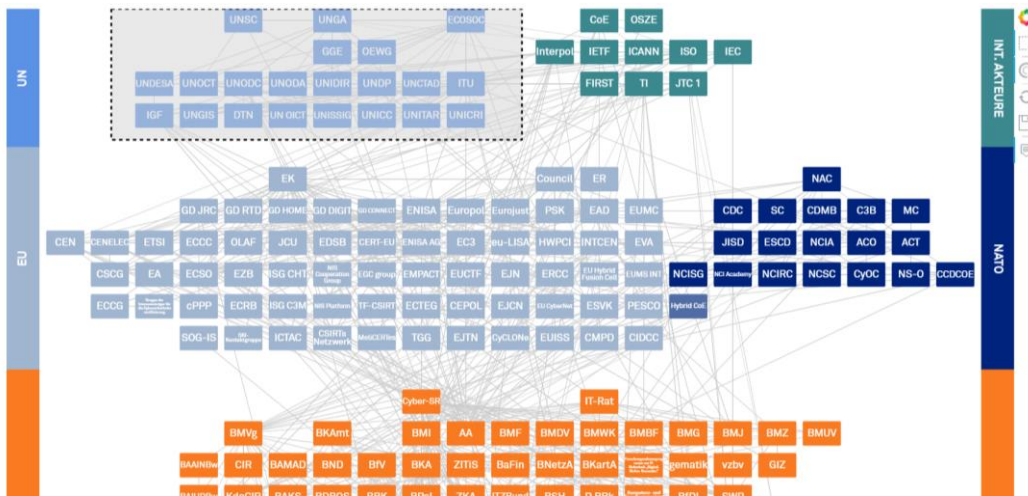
UN

UNSC UNGA ECOSOC
GGE OEWG
UNDESA UNOCT UNODC UNODA UNIDIR UNDP UNCTAD ITU
IGF UNGIS DTN UN OICT UNISSIG UNICC UNITAR UNICRI

CoE OSZE
Interpol IETF ICANN ISO IEC
FIRST TI JTC 1

INT. AKTEURE

EU

EK
Council ER
GD JRC GD RTD GD HOME GD DIGIT GD CONNECT ENISA Europol Eurojust PSK EAD EUMC
CEN CENELEC ETSI ECCC OLAF JCU EDSB CERT-EU ENISA AG EC3 eu-LISA HWPCI INTCEN EVA
CSCG EA ECSO EZB ISG CHT NIS Cooperation Group EGC group EMPACT EUCTF EJN ERCC EU Hybrid Fusion Cell EUMS INT
ECCG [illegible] cPPP ECRB ISG C3M NIS Platform TF-CSIRT ECTEG CEPOL EJCN EU CyberNet ESVK PESCO Hybrid CoE
SOG-IS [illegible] ICTAC CSIRTs Netzwerk MeliCERTes TGG EJTN CyCLONe EUISS CMPD CIDCC

NATO

NAC
CDC SC CDMB C3B MC
JISD ESCD NCIA ACO ACT
NCISG NCI Academy NCIRC NCSC CyOC NS-O CCDCOE

Cyber-SR IT-Rat
BMVg BKAmt BMI AA BMF BMDV BMWK BMBF BMG BMJ BMZ BMUV
BAAINBw CIR BAMAD BND BfV BKA ZITiS BaFin BNetzA BKartA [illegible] gematik vzbv GIZ
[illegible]